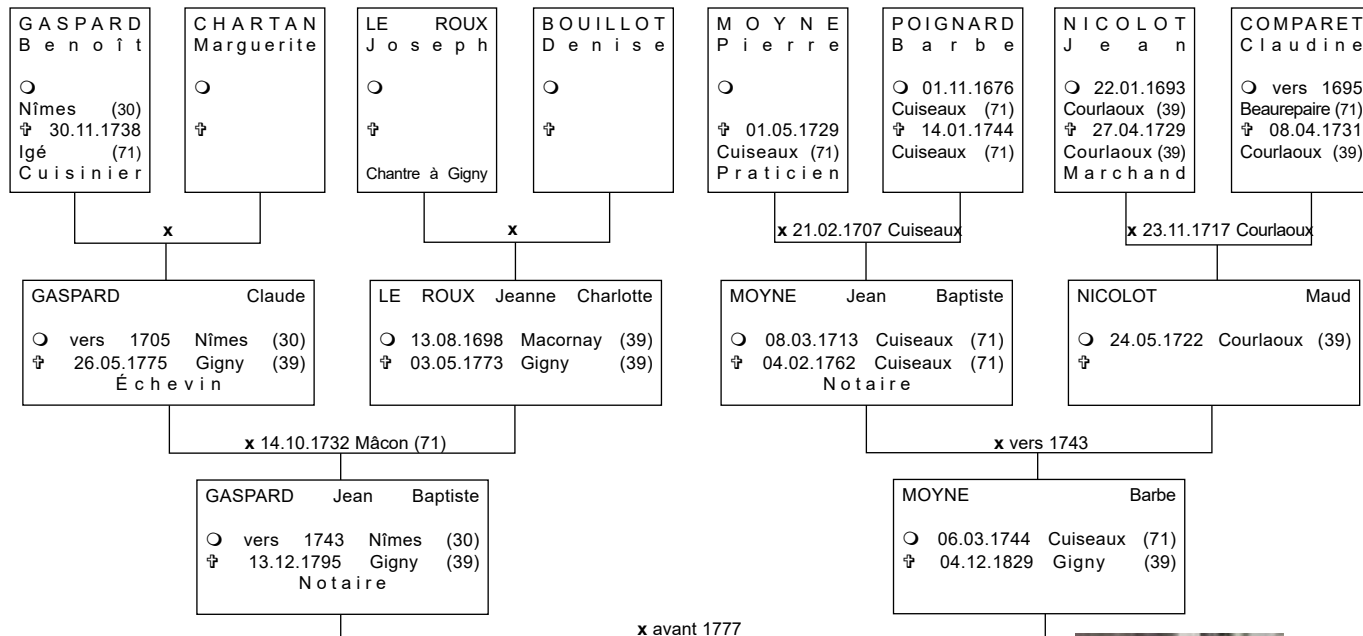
GASPARD Benoît
❍
Nîmes (30)
✞ 30.11.1738
Igé (71)
Cuisinier

CHARTAN Marguerite
❍
✞

LE ROUX Joseph
❍
✞
Chantre à Gigny

BOUILLOT Denise
❍
✞

MOYNE Pierre
❍
✞ 01.05.1729
Cuiseaux (71)
Praticien

POIGNARD Barbe
❍ 01.11.1676
Cuiseaux (71)
✞ 14.01.1744
Cuiseaux (71)

NICOLOT Jean
❍ 22.01.1693
Courlaoux (39)
✞ 27.04.1729
Courlaoux (39)
Marchand

COMPARET Claudine
❍ vers 1695
Beaurepaire (71)
✞ 08.04.1731
Courlaoux (39)

x

x

x 21.02.1707 Cuiseaux

x 23.11.1717 Courlaoux

GASPARD Claude
❍ vers 1705 Nîmes (30)
✞ 26.05.1775 Gigny (39)
Échevin

LE ROUX Jeanne Charlotte
❍ 13.08.1698 Macornay (39)
✞ 03.05.1773 Gigny (39)

MOYNE Jean Baptiste
❍ 08.03.1713 Cuiseaux (71)
✞ 04.02.1762 Cuiseaux (71)
Notaire

NICOLOT Maud
❍ 24.05.1722 Courlaoux (39)
✞

x 14.10.1732 Mâcon (71)

x vers 1743

GASPARD Jean Baptiste
❍ vers 1743 Nîmes (30)
✞ 13.12.1795 Gigny (39)
Notaire

MOYNE Barbe
❍ 06.03.1744 Cuiseaux (71)
✞ 04.12.1829 Gigny (39)

x avant 1777